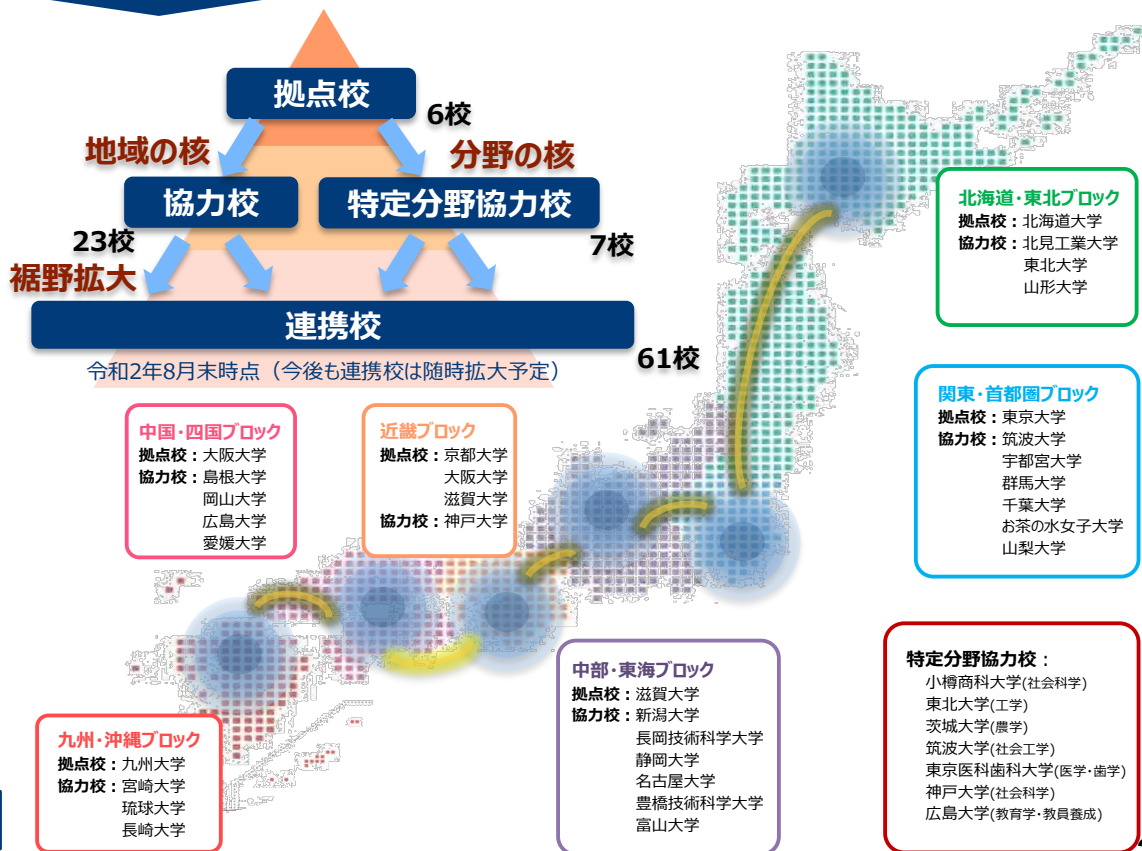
拠点校
6校
地域の核
分野の核
協力校
特定分野協力校
23校
7校
裾野拡大
連携校
令和2年8月末時点（今後も連携校は随時拡大予定）
61校

北海道・東北ブロック
拠点校：北海道大学
協力校：北見工業大学
東北大学
山形大学

関東・首都圏ブロック
拠点校：東京大学
協力校：筑波大学
宇都宮大学
群馬大学
千葉大学
お茶の水女子大学
山梨大学

中国・四国ブロック
拠点校：大阪大学
協力校：島根大学
岡山大学
広島大学
愛媛大学

近畿ブロック
拠点校：京都大学
大阪大学
滋賀大学
協力校：神戸大学

中部・東海ブロック
拠点校：滋賀大学
協力校：新潟大学
長岡技術科学大学
静岡大学
名古屋大学
豊橋技術科学大学
富山大学

九州・沖縄ブロック
拠点校：九州大学
協力校：宮崎大学
琉球大学
長崎大学

特定分野協力校：
小樽商科大学(社会科学)
東北大学(工学)
茨城大学(農学)
筑波大学(社会工学)
東京医科歯科大学(医学・歯学)
神戸大学(社会科学)
広島大学(教育学・教員養成)